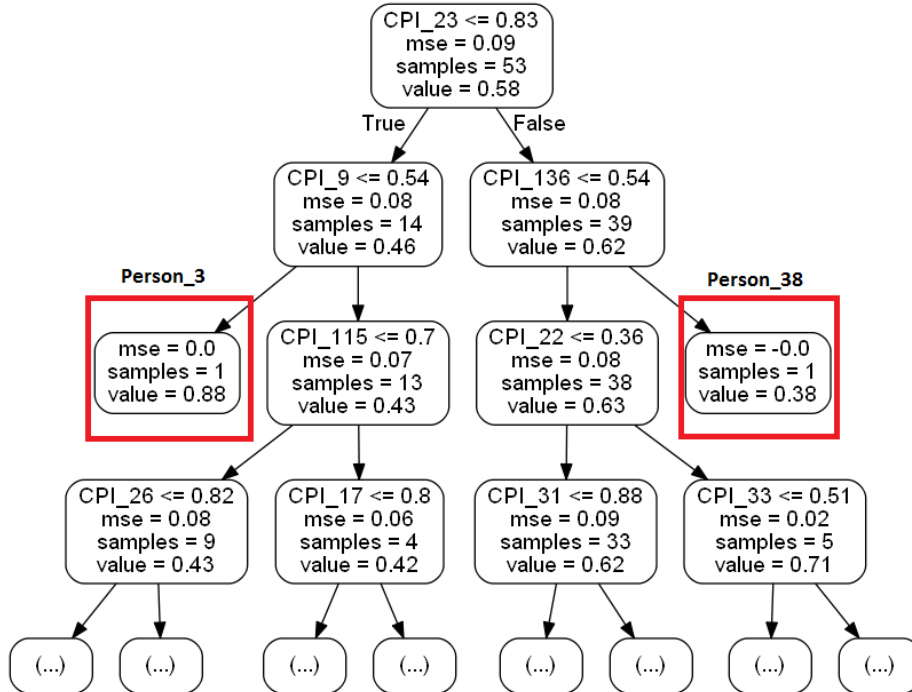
CPI_23 <= 0.83
mse = 0.09
samples = 53
value = 0.58

True

False

CPI_9 <= 0.54
mse = 0.08
samples = 14
value = 0.46

CPI_136 <= 0.54
mse = 0.08
samples = 39
value = 0.62

Person_3

mse = 0.0
samples = 1
value = 0.88

CPI_115 <= 0.7
mse = 0.07
samples = 13
value = 0.43

CPI_22 <= 0.36
mse = 0.08
samples = 38
value = 0.63

Person_38

mse = -0.0
samples = 1
value = 0.38

CPI_26 <= 0.82
mse = 0.08
samples = 9
value = 0.43

CPI_17 <= 0.8
mse = 0.06
samples = 4
value = 0.42

CPI_31 <= 0.88
mse = 0.09
samples = 33
value = 0.62

CPI_33 <= 0.51
mse = 0.02
samples = 5
value = 0.71

(...)

(...)

(...)

(...)

(...)

(...)

(...)

(...)